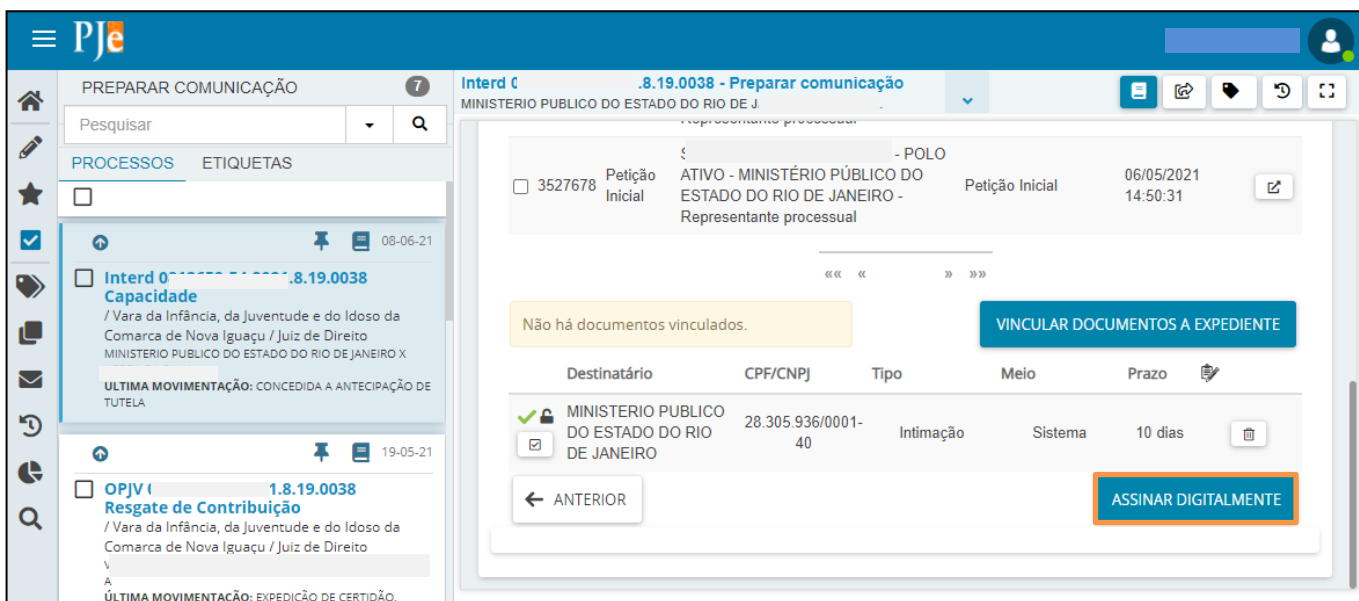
PJe

PREPARAR COMUNICAÇÃO 7

Pesquisar

PROCESSOS ETIQUETAS

08-06-21

Interd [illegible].8.19.0038
Capacidade
/ Vara da Infância, da Juventude e do Idoso da Comarca de Nova Iguaçu / Juiz de Direito
MINISTERIO PUBLICO DO ESTADO DO RIO DE JANEIRO X
ULTIMA MOVIMENTAÇÃO: CONCEDIDA A ANTECIPAÇÃO DE TUTELA

19-05-21

OPJV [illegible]1.8.19.0038
Resgate de Contribuição
/ Vara da Infância, da Juventude e do Idoso da Comarca de Nova Iguaçu / Juiz de Direito
ÚLTIMA MOVIMENTAÇÃO: EXPEDIÇÃO DE CERTIDÃO.

Interd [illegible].8.19.0038 - Preparar comunicação
MINISTERIO PUBLICO DO ESTADO DO RIO DE J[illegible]

Representante processual

| | | | | |
|---|---|---|---|---|
| 3527678 | Petição Inicial | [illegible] - POLO ATIVO - MINISTÉRIO PÚBLICO DO ESTADO DO RIO DE JANEIRO - Representante processual | Petição Inicial | 06/05/2021 14:50:31 |

«« « » »»

Não há documentos vinculados.

VINCULAR DOCUMENTOS A EXPEDIENTE

| Destinatário | CPF/CNPJ | Tipo | Meio | Prazo |
|---|---|---|---|---|
| MINISTERIO PUBLICO DO ESTADO DO RIO DE JANEIRO | 28.305.936/0001-40 | Intimação | Sistema | 10 dias |

ANTERIOR

ASSINAR DIGITALMENTE